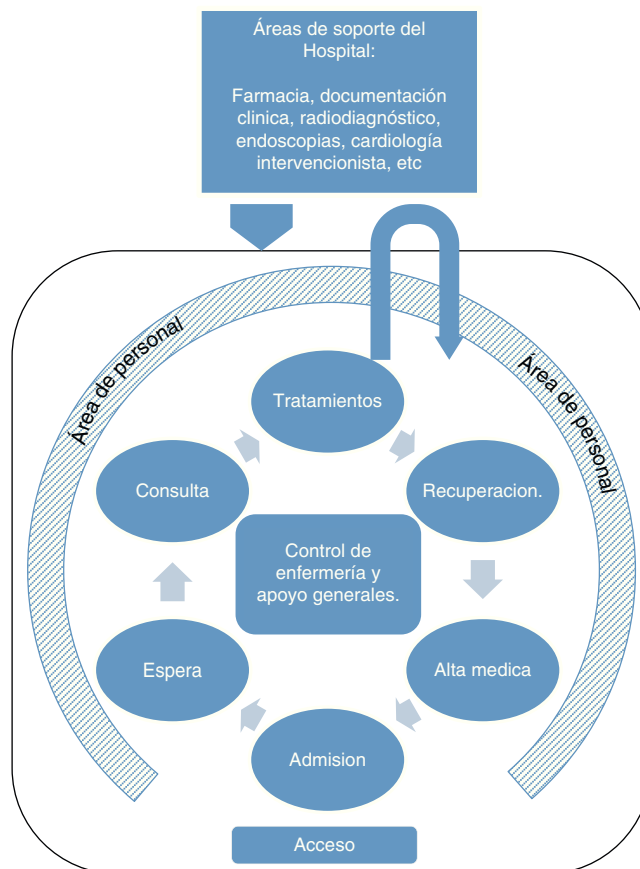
Áreas de soporte del Hospital:

Farmacia, documentación clinica, radiodiagnóstico, endoscopias, cardiología intervencionista, etc

Área de personal

Área de personal

Tratamientos

Consulta

Recuperacion.

Control de enfermería y apoyo generales.

Espera

Alta medica

Admision

Acceso